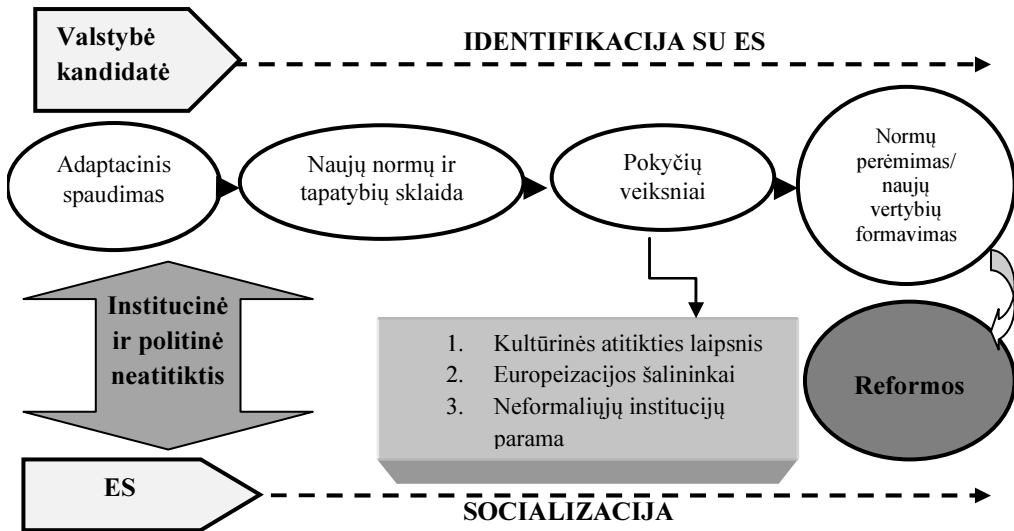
Valstybė kandidatė

IDENTIFIKACIJA SU ES

Adaptacinis spaudimas

Naujų normų ir tapatybių sklaida

Pokyčių veiksniai

Normų perėmimas/ naujų vertybių formavimas

Institucinė ir politinė neatitiktis

1. Kultūrinės atitikties laipsnis
2. Europeizacijos šalininkai
3. Neformaliųjų institucijų parama

Reformos

ES

SOCIALIZACIJA